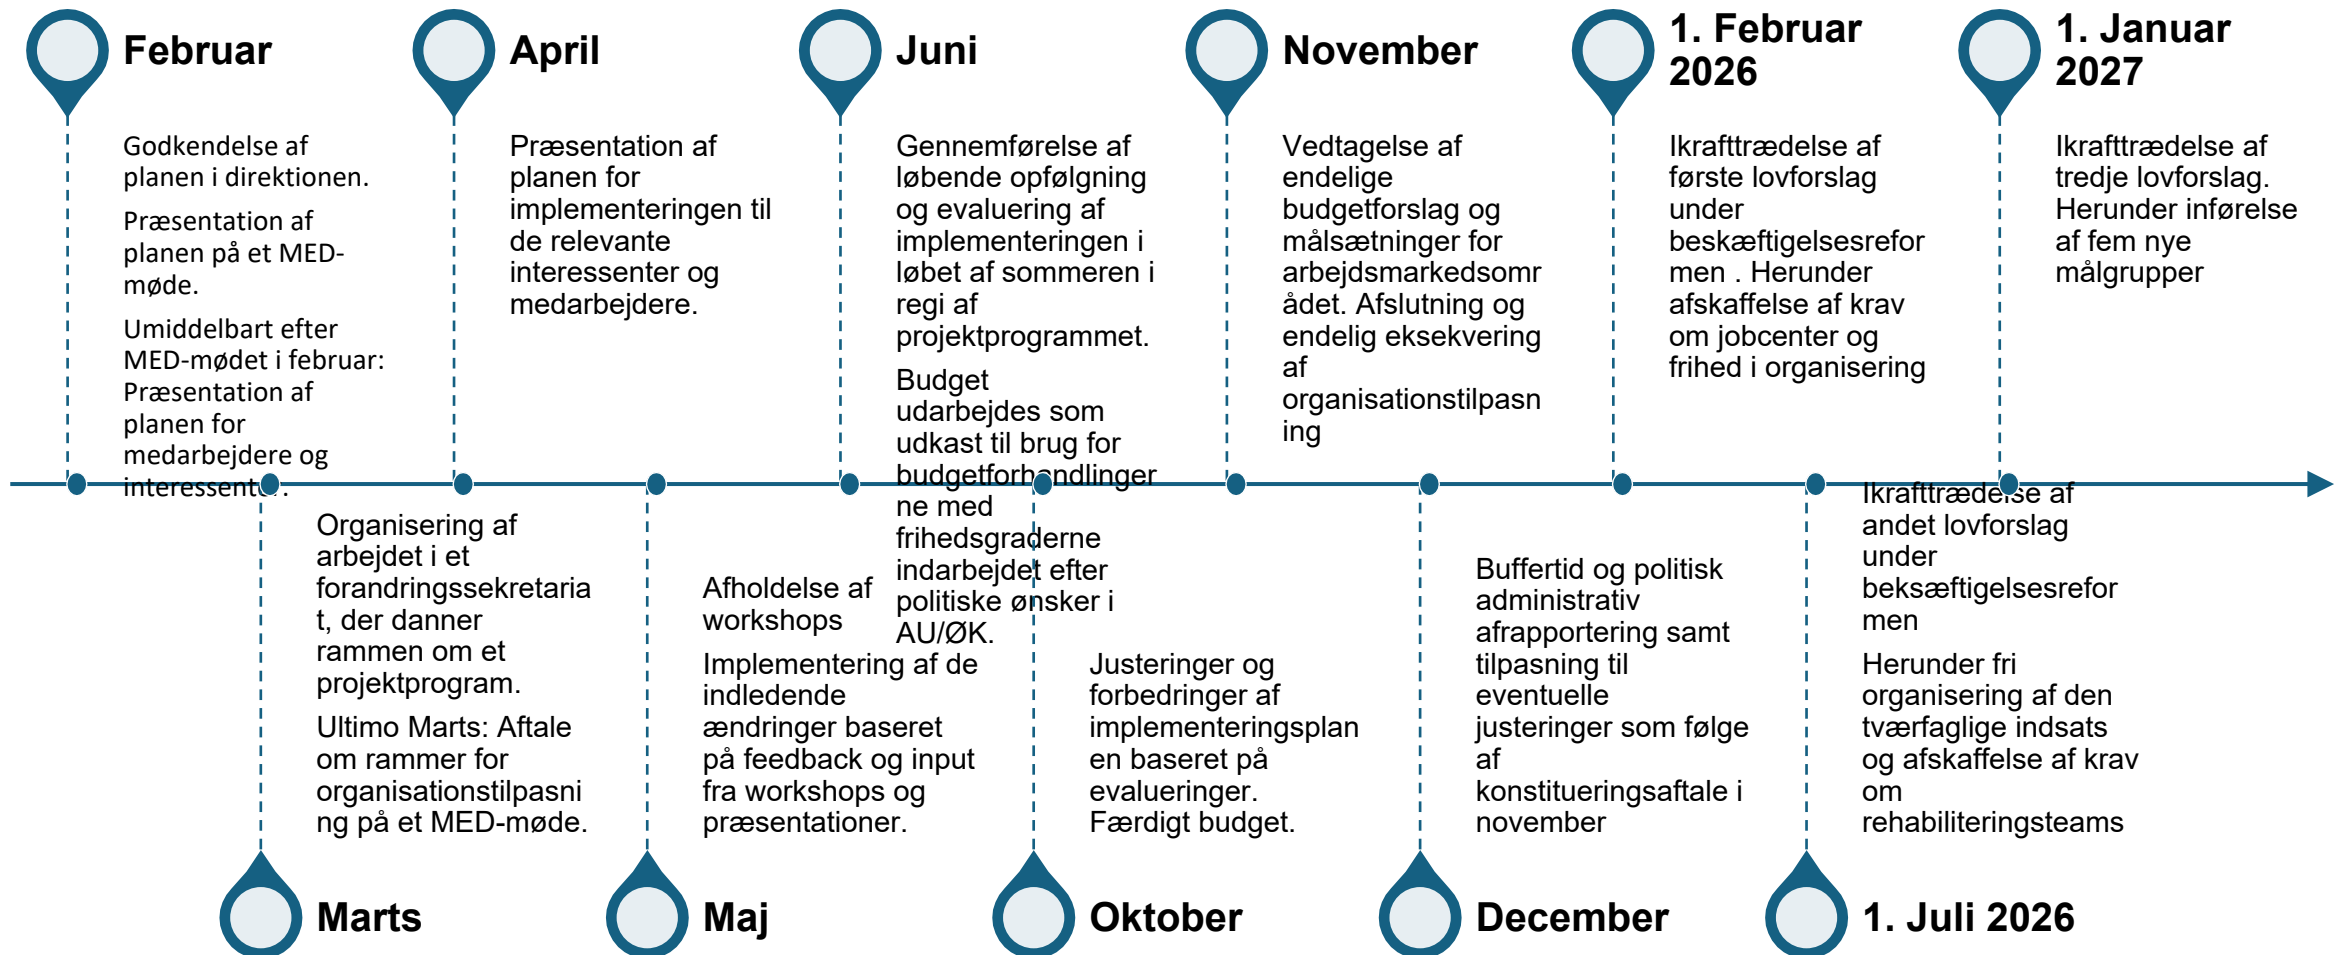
Februar

Godkendelse af planen i direktionen.

Præsentation af planen på et MED-møde.

Umiddelbart efter MED-mødet i februar: Præsentation af planen for medarbejdere og interessenter.

April

Præsentation af planen for implementeringen til de relevante interessenter og medarbejdere.

Juni

Gennemførelse af løbende opfølgning og evaluering af implementeringen i løbet af sommeren i regi af projektprogrammet.

Budget udarbejdes som udkast til brug for budgetforhandlingerne med frihedsgraderne indarbejdet efter politiske ønsker i AU/ØK.

November

Vedtagelse af endelige budgetforslag og målsætninger for arbejdsmarkedsområdet. Afslutning og endelig eksekvering af organisationstilpasning

1. Februar 2026

Ikrafttrædelse af første lovforslag under beskæftigelsesreformen . Herunder afskaffelse af krav om jobcenter og frihed i organisering

1. Januar 2027

Ikrafttrædelse af tredje lovforslag. Herunder inførelse af fem nye målgrupper

Organisering af arbejdet i et forandringssekretariat, der danner rammen om et projektprogram.

Ultimo Marts: Aftale om rammer for organisationstilpasning på et MED-møde.

Marts

Afholdelse af workshops

Implementering af de indledende ændringer baseret på feedback og input fra workshops og præsentationer.

Maj

Justeringer og forbedringer af implementeringsplanen baseret på evalueringer. Færdigt budget.

Oktober

Buffertid og politisk administrativ afrapportering samt tilpasning til eventuelle justeringer som følge af konstitueringsaftale i november

December

Ikrafttrædelse af andet lovforslag under beksæftigelsesreformen

Herunder fri organisering af den tværfaglige indsats og afskaffelse af krav om rehabiliteringsteams

1. Juli 2026